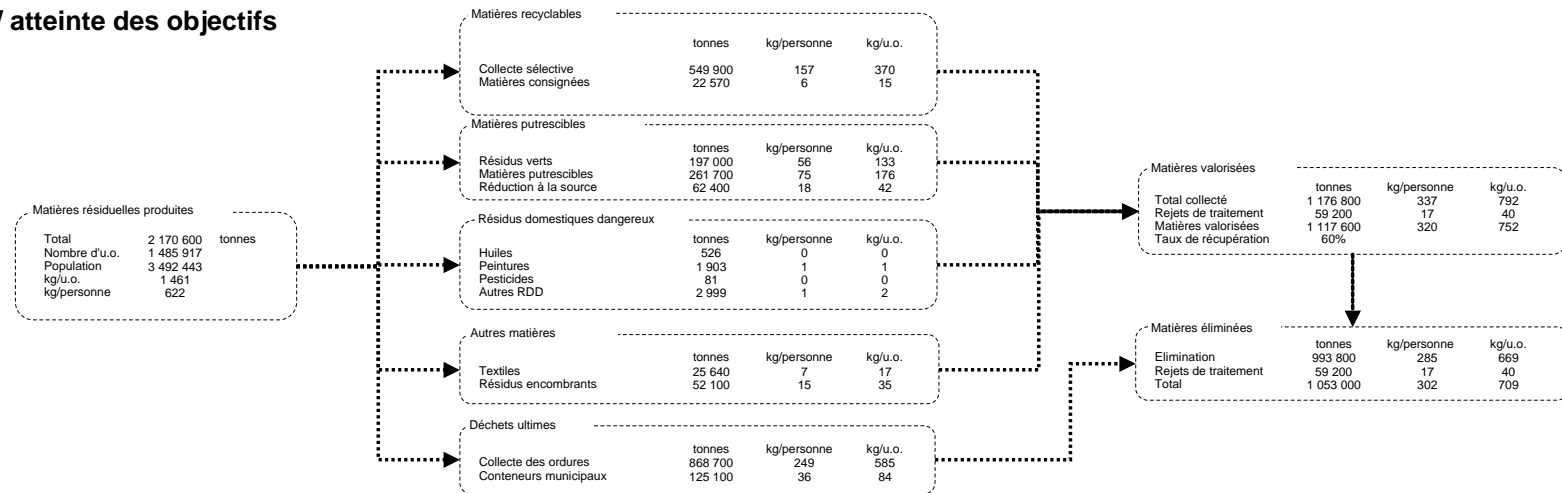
/ atteinte des objectifs

Matières résiduelles produites

| | | |
|---|---|---|
| Total | 2 170 600 | tonnes |
| Nombre d'u.o. | 1 485 917 | |
| Population | 3 492 443 | |
| kg/u.o. | 1 461 | |
| kg/personne | 622 | |

Matières recyclables

| | tonnes | kg/personne | kg/u.o. |
|---|---|---|---|
| Collecte sélective | 549 900 | 157 | 370 |
| Matières consignées | 22 570 | 6 | 15 |

Matières putrescibles

| | tonnes | kg/personne | kg/u.o. |
|---|---|---|---|
| Résidus verts | 197 000 | 56 | 133 |
| Matières putrescibles | 261 700 | 75 | 176 |
| Réduction à la source | 62 400 | 18 | 42 |

Résidus domestiques dangereux

| | tonnes | kg/personne | kg/u.o. |
|---|---|---|---|
| Huiles | 526 | 0 | 0 |
| Peintures | 1 903 | 1 | 1 |
| Pesticides | 81 | 0 | 0 |
| Autres RDD | 2 999 | 1 | 2 |

Autres matières

| | tonnes | kg/personne | kg/u.o. |
|---|---|---|---|
| Textiles | 25 640 | 7 | 17 |
| Résidus encombrants | 52 100 | 15 | 35 |

Déchets ultimes

| | tonnes | kg/personne | kg/u.o. |
|---|---|---|---|
| Collecte des ordures | 868 700 | 249 | 585 |
| Conteneurs municipaux | 125 100 | 36 | 84 |

Matières valorisées

| | tonnes | kg/personne | kg/u.o. |
|---|---|---|---|
| Total collecté | 1 176 800 | 337 | 792 |
| Rejets de traitement | 59 200 | 17 | 40 |
| Matières valorisées | 1 117 600 | 320 | 752 |
| Taux de récupération | 60% | | |

Matières éliminées

| | tonnes | kg/personne | kg/u.o. |
|---|---|---|---|
| Elimination | 993 800 | 285 | 669 |
| Rejets de traitement | 59 200 | 17 | 40 |
| Total | 1 053 000 | 302 | 709 |